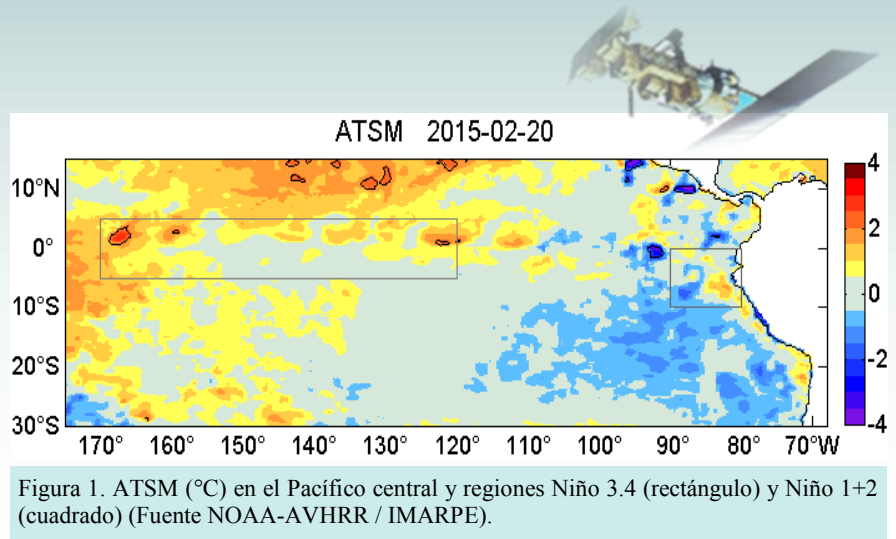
ATSM 2015-02-20

10°N
0°
10°S
20°S
30°S

170° 160° 150° 140° 130° 120° 110° 100° 90° 80° 70°W

4
2
0
-2
-4

Figura 1. ATSM (°C) en el Pacífico central y regiones Niño 3.4 (rectángulo) y Niño 1+2 (cuadrado) (Fuente NOAA-AVHRR / IMARPE).